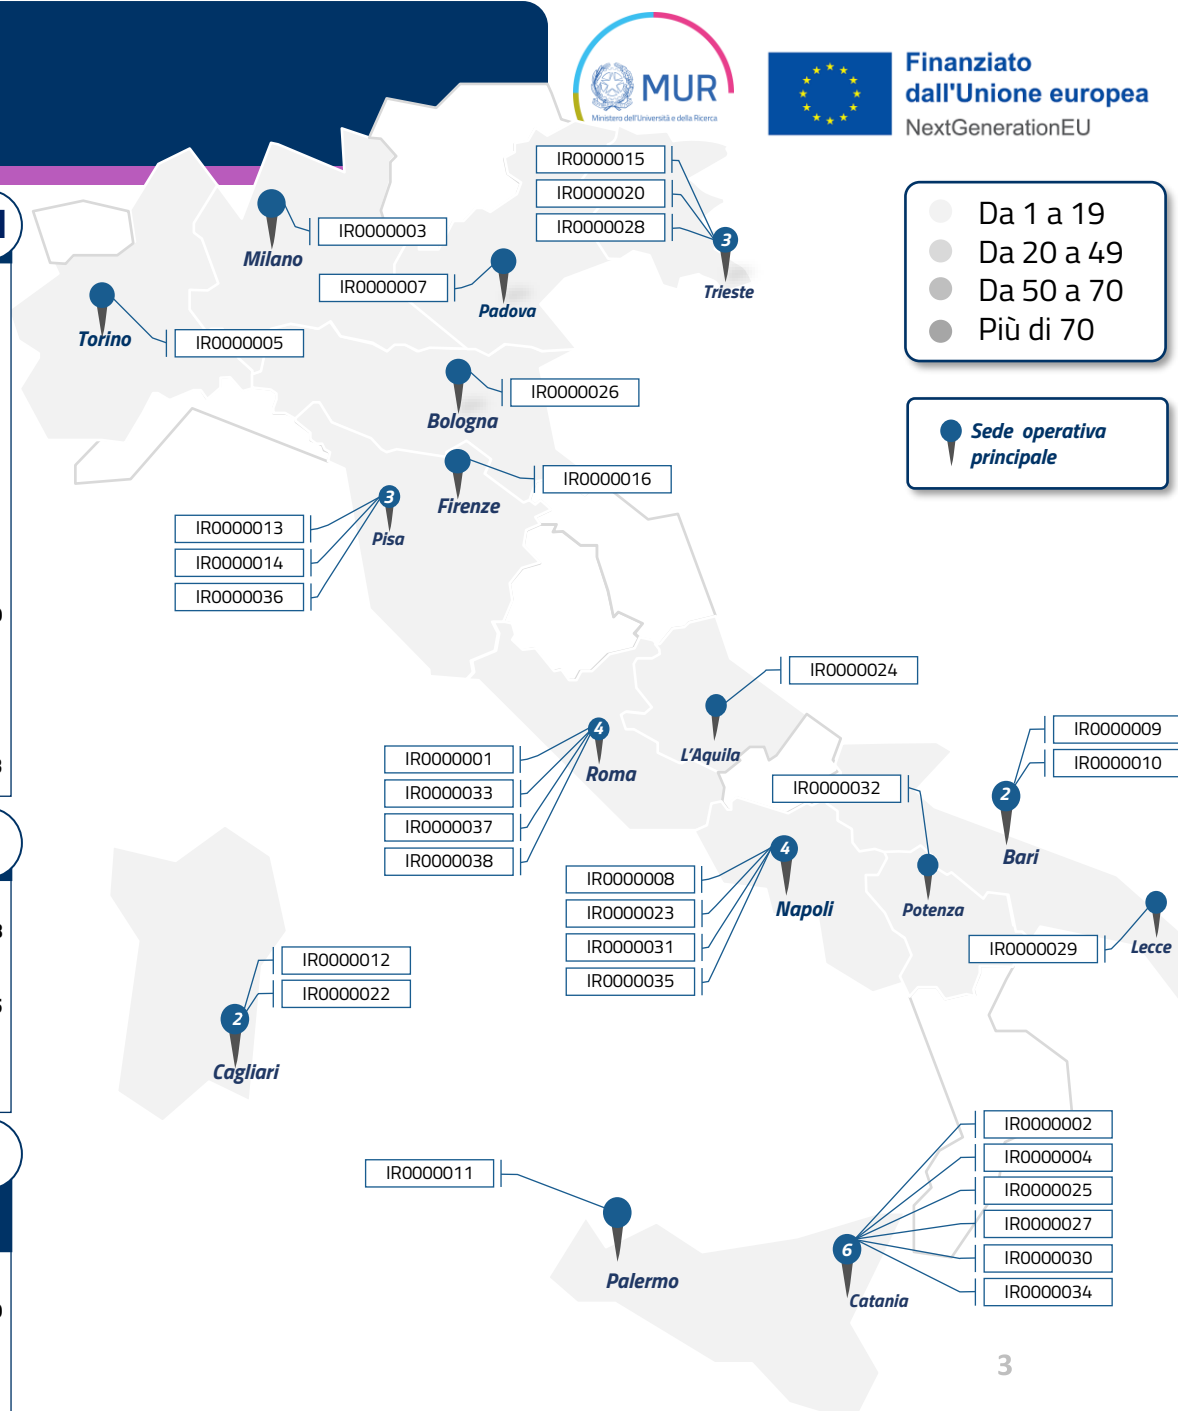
MUR
Ministero dell'Università e della Ricerca

Finanziato dall'Unione europea
NextGenerationEU

Da 1 a 19
Da 20 a 49
Da 50 a 70
Più di 70

Sede operativa principale

IR0000015
IR0000020
IR0000028
3
Trieste

Milano
IR0000003

IR0000007
Padova

Torino
IR0000005

IR0000026
Bologna

IR0000016
Firenze

IR0000013
IR0000014
IR0000036
3
Pisa

IR0000024
L'Aquila

IR0000001
IR0000033
IR0000037
IR0000038
4
Roma

IR0000009
IR0000010
2
Bari

IR0000032
Potenza

IR0000008
IR0000023
IR0000031
IR0000035
4
Napoli

IR0000029
Lecce

IR0000012
IR0000022
2
Cagliari

IR0000011
Palermo

IR0000002
IR0000004
IR0000025
IR0000027
IR0000030
IR0000034
6
Catania

3